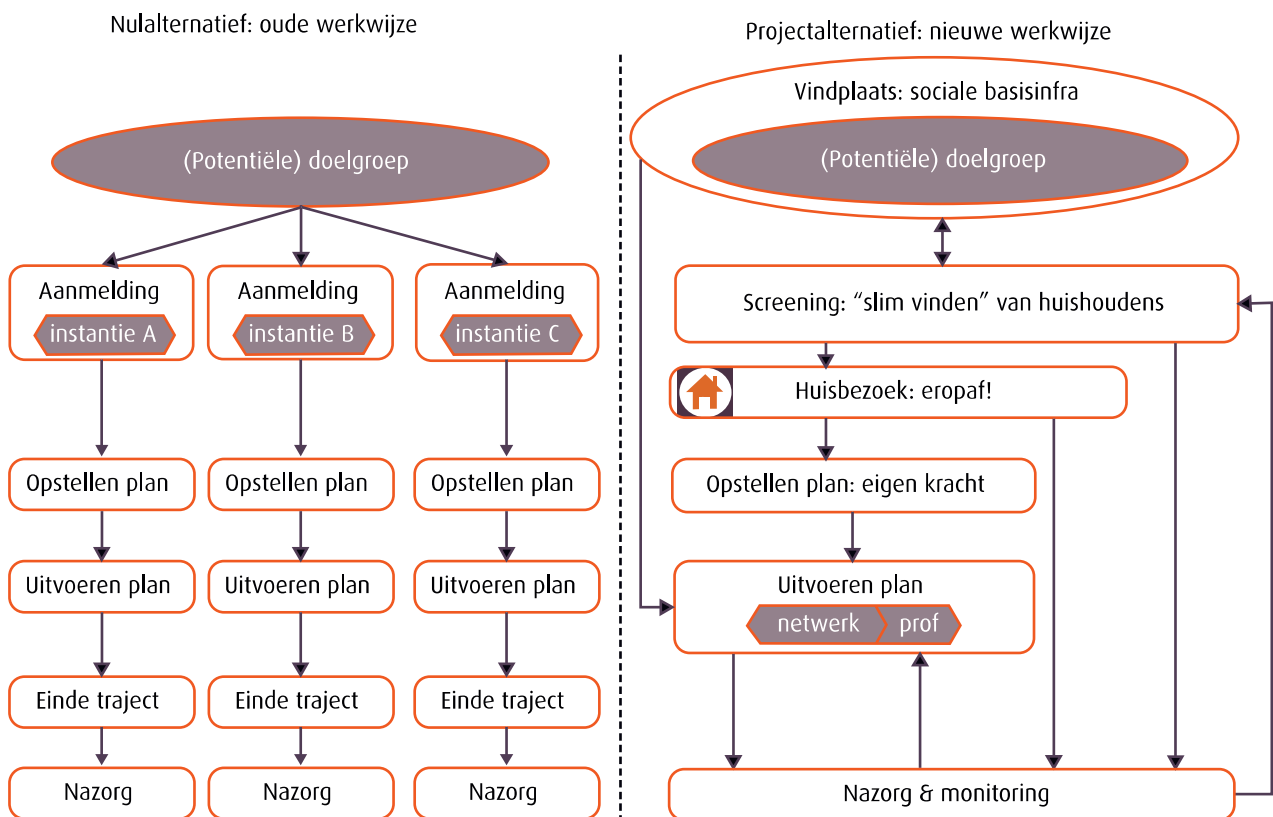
Nulalternatief: oude werkwijze

(Potentiële) doelgroep

Aanmelding
instantie A

Aanmelding
instantie B

Aanmelding
instantie C

Opstellen plan

Opstellen plan

Opstellen plan

Uitvoeren plan

Uitvoeren plan

Uitvoeren plan

Einde traject

Einde traject

Einde traject

Nazorg

Nazorg

Nazorg

Projectalternatief: nieuwe werkwijze

Vindplaats: sociale basisinfra

(Potentiële) doelgroep

Screening: "slim vinden" van huishoudens

Huisbezoek: eropaf!

Opstellen plan: eigen kracht

Uitvoeren plan
netwerk
prof

Nazorg & monitoring